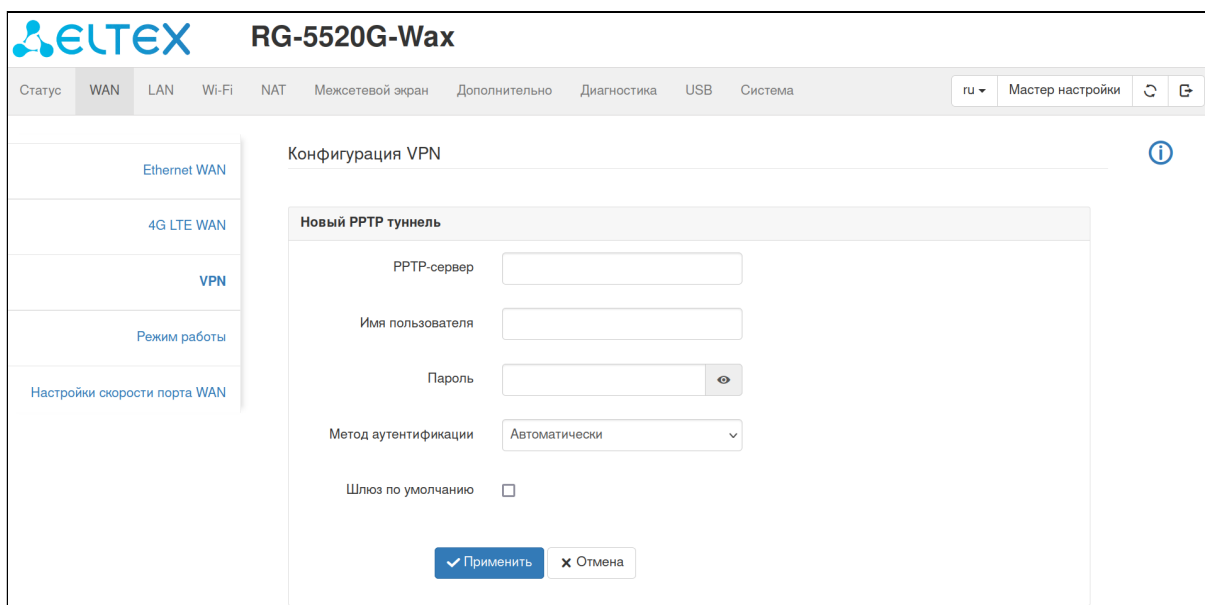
ELTEX RG-5520G-Wax

Статус WAN LAN Wi-Fi NAT Межсетевой экран Дополнительно Диагностика USB Система ru Мастер настройки

Ethernet WAN
4G LTE WAN
VPN
Режим работы
Настройки скорости порта WAN

Конфигурация VPN

Новый PPTP туннель

PPTP-сервер
Имя пользователя
Пароль
Метод аутентификации Автоматически
Шлюз по умолчанию

Применить Отмена